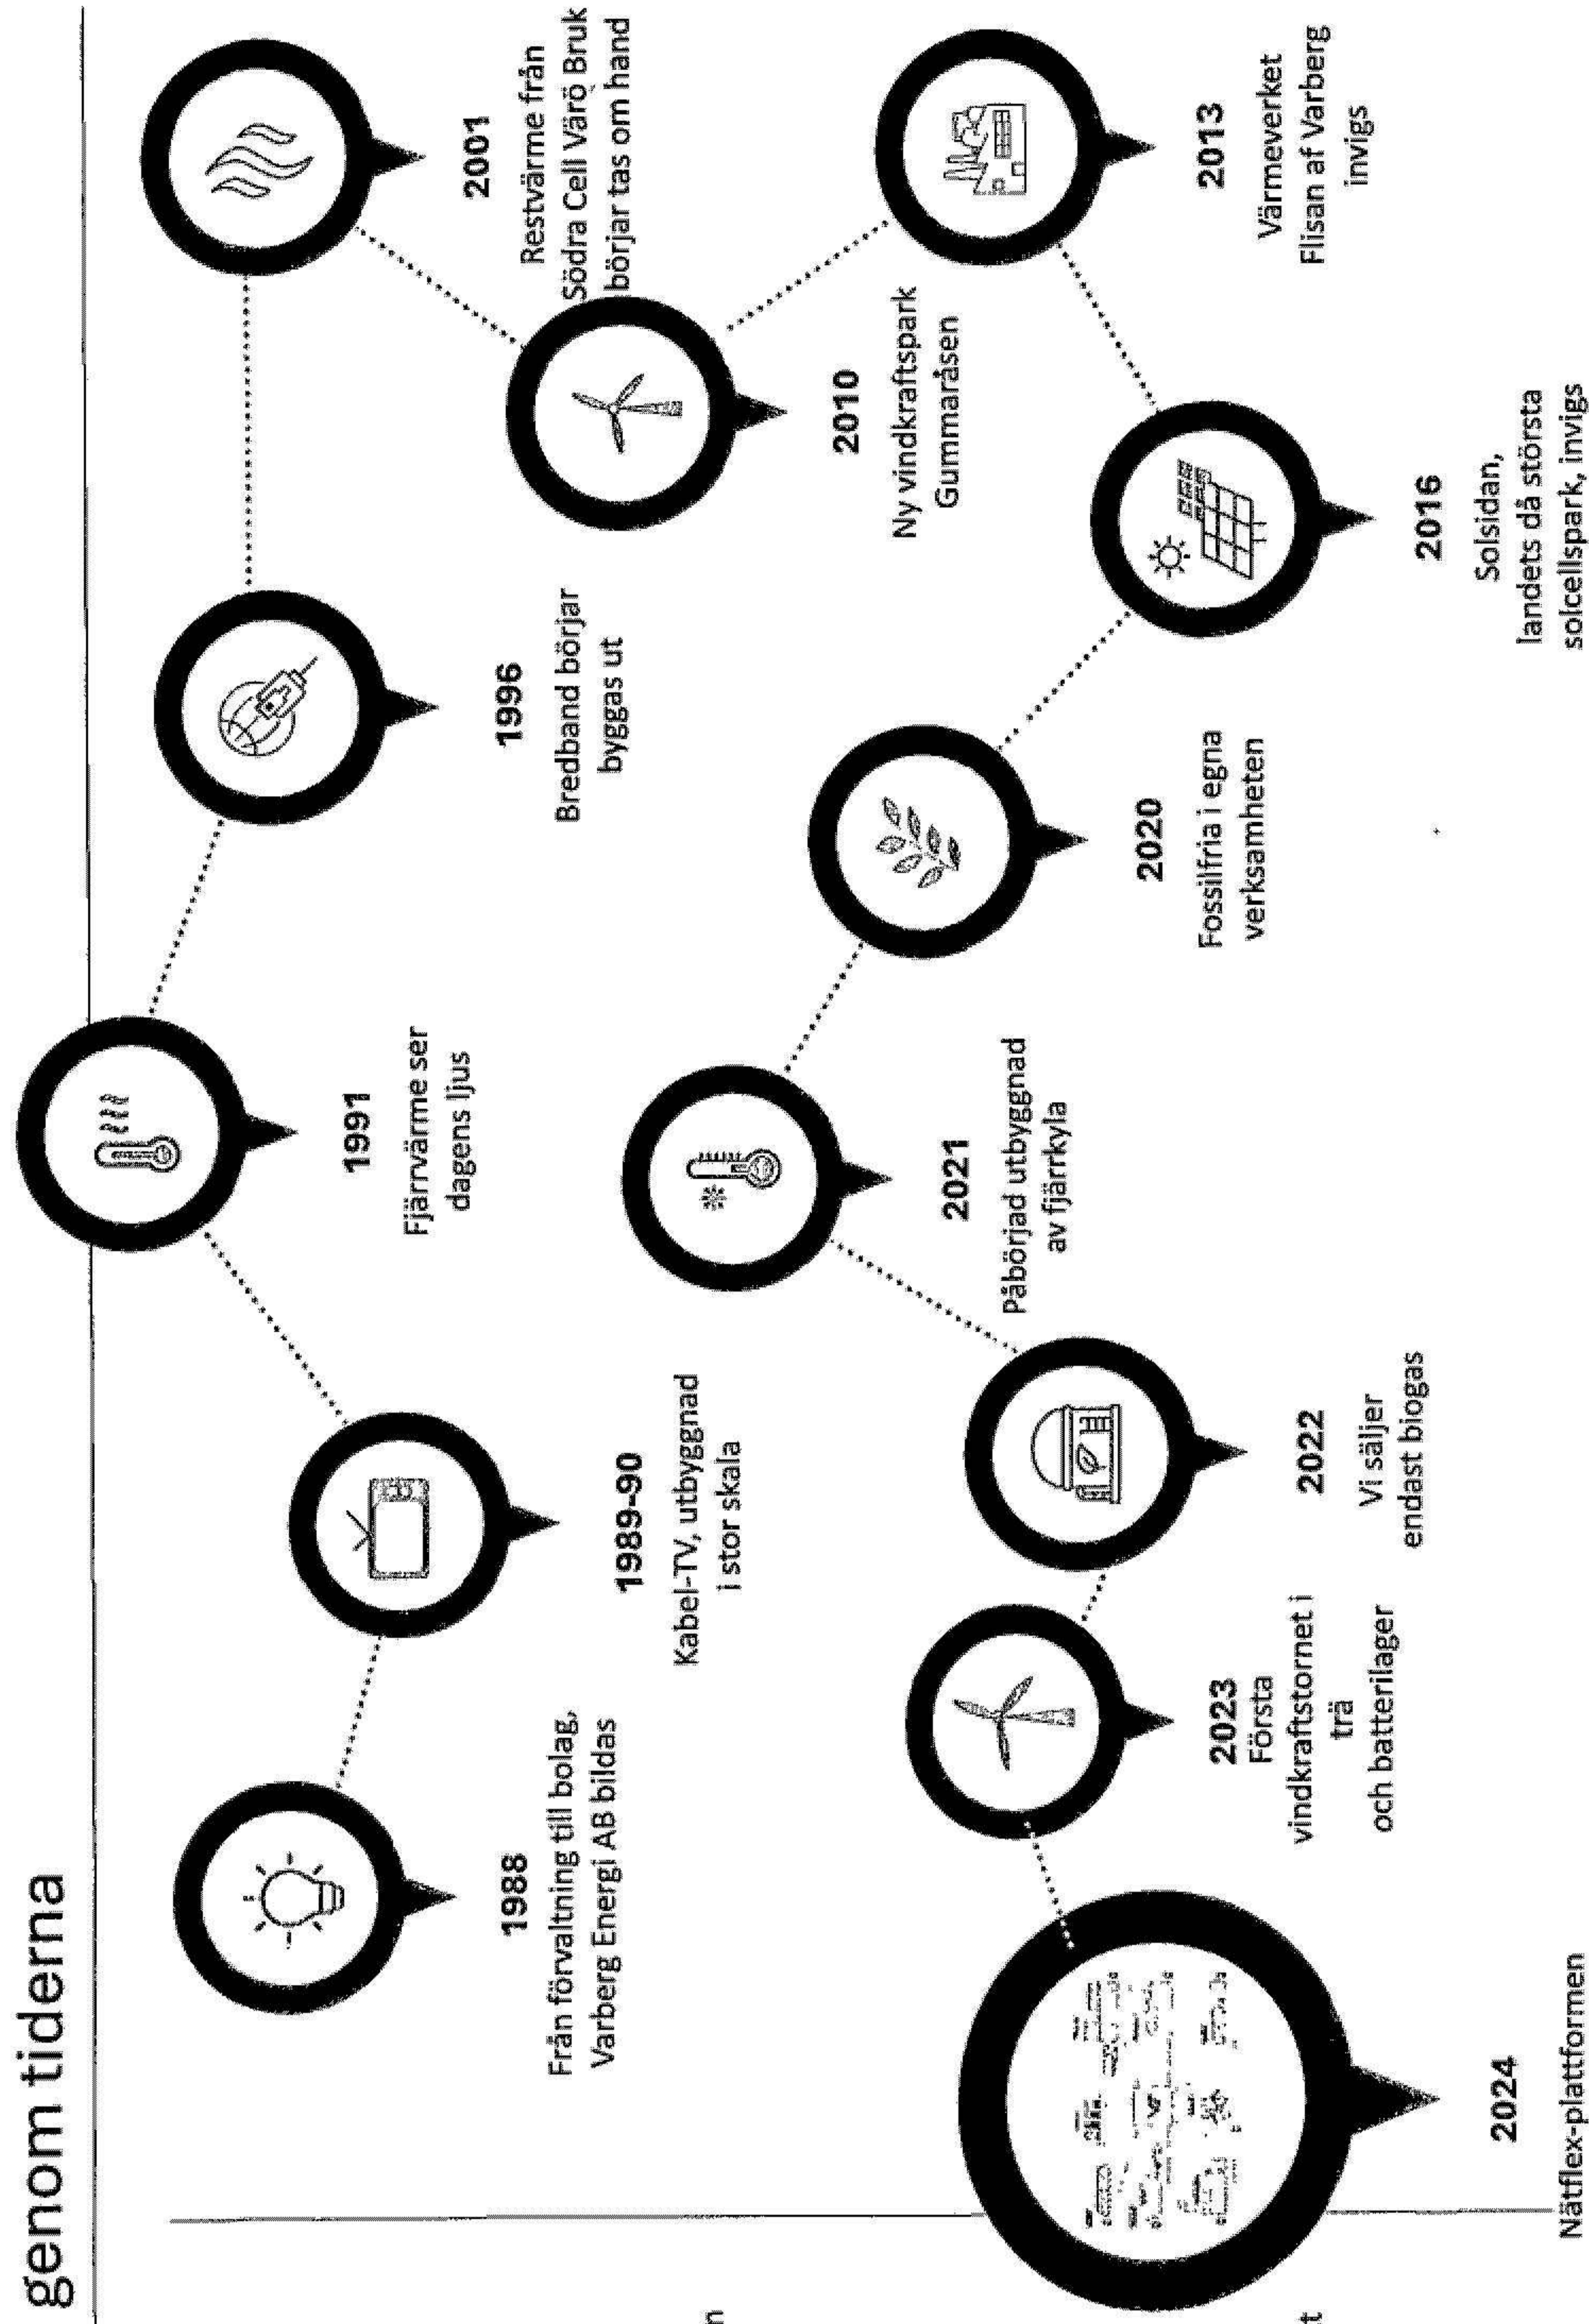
genom tiderna

1988
Från förvaltning till bolag, Varberg Energi AB bildas

1989-90
Kabel-TV, utbyggnad i stor skala

1991
Fjärrvärme ser dagens ljus

1996
Bredband börjar byggas ut

2001
Restvärme från Södra Cell Värö Bruk börjar tas om hand

2010
Ny vindkraftspark Gummaråsen

2013
Värmeverket Flisan af Varberg invigs

2016
Solsidan, landets då största solcellspark, invigs

2020
Fossilfria i egna verksamheten

2021
Påbörjad utbyggnad av fjärrkyla

2022
Vi säljer endast biogas

2023
Första vindkraftstornet i trä och batterilager

2024
Nätflex-plattformen

n

t